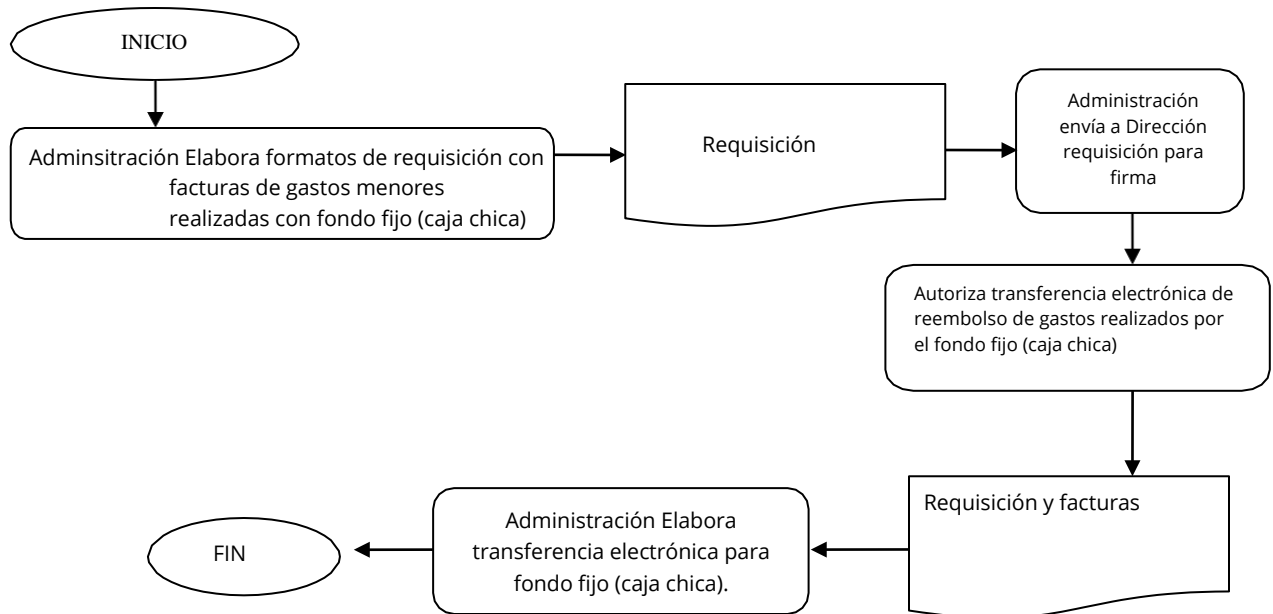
INICIO

Adminsitración Elabora formatos de requisición con facturas de gastos menores realizadas con fondo fijo (caja chica)

Requisición

Administración envía a Dirección requisición para firma

Autoriza transferencia electrónica de reembolso de gastos realizados por el fondo fijo (caja chica)

Requisición y facturas

Administración Elabora transferencia electrónica para fondo fijo (caja chica).

FIN